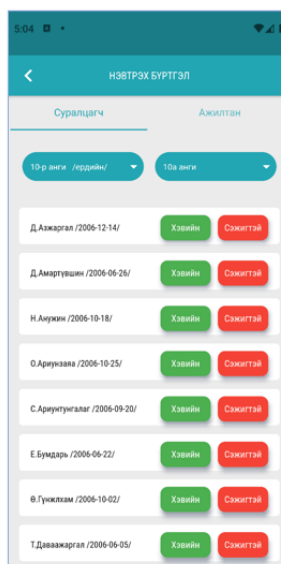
5:04

НЭВТРЭХ БҮРТГЭЛ

Суралцагч

Ажилтан

10-р анги /ердийн/

10а анги

Д.Азжаргал /2006-12-14/ Хэвийн Сэжигтэй

Д.Амартүвшин /2006-06-26/ Хэвийн Сэжигтэй

Н.Анужин /2006-10-18/ Хэвийн Сэжигтэй

О.Ариунзаяа /2006-10-25/ Хэвийн Сэжигтэй

С.Ариунтунгалаг /2006-09-20/ Хэвийн Сэжигтэй

Е.Бумдарь /2006-06-22/ Хэвийн Сэжигтэй

Ө.Гүнжлхам /2006-10-02/ Хэвийн Сэжигтэй

Т.Даваажаргал /2006-06-05/ Хэвийн Сэжигтэй